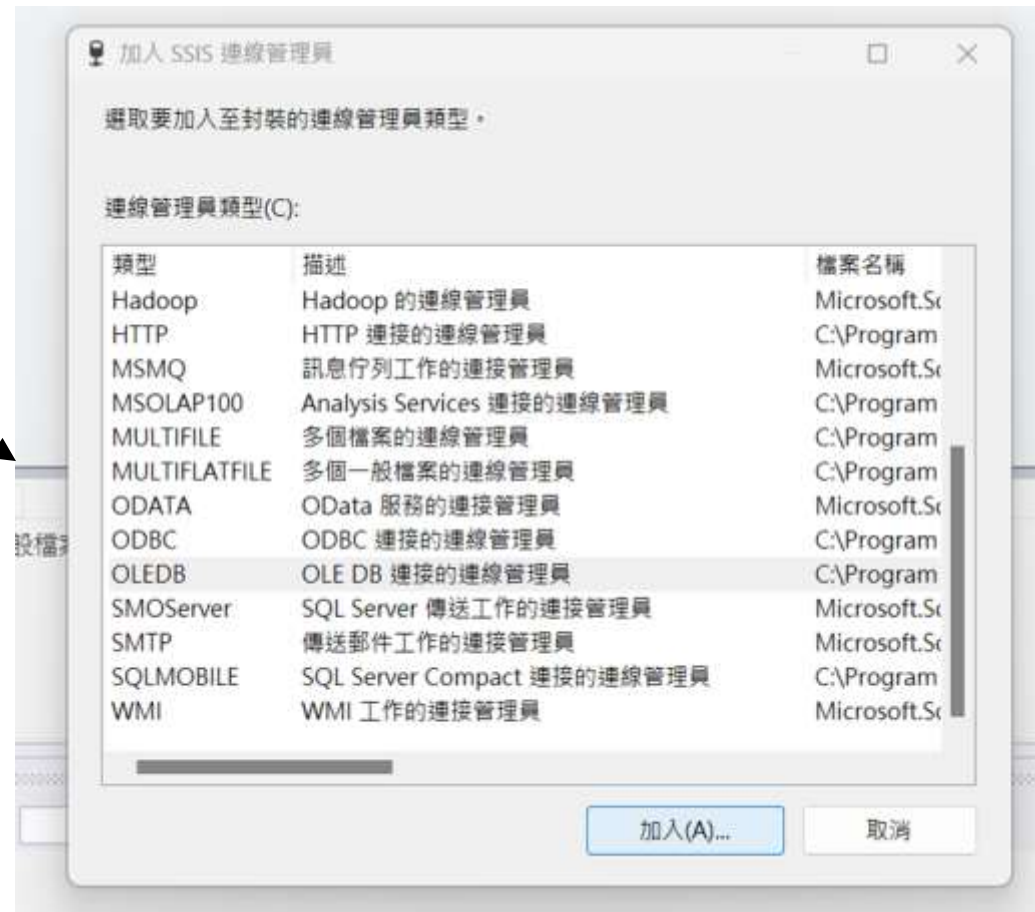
加入 SSIS 連線管理員

選取要加入至封裝的連線管理員類型。

連線管理員類型(C):

| 類型 | 描述 | 檔案名稱 |
|---|---|---|
| Hadoop | Hadoop 的連線管理員 | Microsoft.S |
| HTTP | HTTP 連接的連線管理員 | C:\Program |
| MSMQ | 訊息佇列工作的連接管理員 | Microsoft.S |
| MSOLAP100 | Analysis Services 連接的連線管理員 | C:\Program |
| MULTIFILE | 多個檔案的連線管理員 | C:\Program |
| MULTIFLATFILE | 多個一般檔案的連線管理員 | C:\Program |
| ODATA | OData 服務的連接管理員 | Microsoft.S |
| ODBC | ODBC 連接的連線管理員 | C:\Program |
| OLEDB | OLE DB 連接的連線管理員 | C:\Program |
| SMOServer | SQL Server 傳送工作的連接管理員 | Microsoft.S |
| SMTP | 傳送郵件工作的連接管理員 | Microsoft.S |
| SQLMOBILE | SQL Server Compact 連接的連線管理員 | C:\Program |
| WMI | WMI 工作的連接管理員 | Microsoft.S |

加入(A)...
取消

設檔案